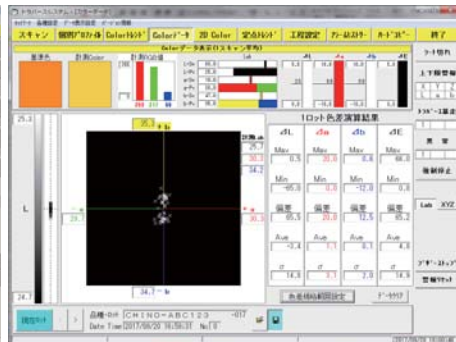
スキャン 個別ﾌﾟﾛﾌｧｲﾙ Colorﾄﾚﾝﾄﾞ Colorﾃﾞｰﾀ 2D Color 定点ﾄﾚﾝﾄﾞ 工程設定 ｶﾗｰﾑｽﾀｰ ｶｰﾄﾞｺﾋﾟｰ 終了

Colorデータ表示(1スキャン平均)

基準色 計測Color 計測RGB値

1ロット色差演算結果

| ⊿L | ⊿a | ⊿b | ⊿E |
|---|---|---|---|
| Max | Max | Max | Max |
| 0.5 | 20.0 | 0.8 | 66.8 |
| Min | Min | Min | Min |
| -65.0 | 0.0 | -12.0 | 0.0 |
| 偏差 | 偏差 | 偏差 | 偏差 |
| 65.5 | 20.0 | 12.8 | 66.8 |
| Ave | Ave | Ave | Ave |
| -3.4 | 1.1 | 0.1 | 4.0 |
| σ | σ | σ | σ |
| 14.9 | 4.7 | 2.9 | 14.9 |

色差検結範囲設定 データクリア

25.0
L
24.7
25.3
24.7
34.2
25.7

品種・ロット CHINO-ABC123 -017
Date Time 2017/06/20 16:59:31 No 0

上下限警報
ﾃﾞｰﾀ保存
ﾃﾞｰﾀｽﾄｯﾌﾟ
警報ﾘｾｯﾄ
Lab XYZ